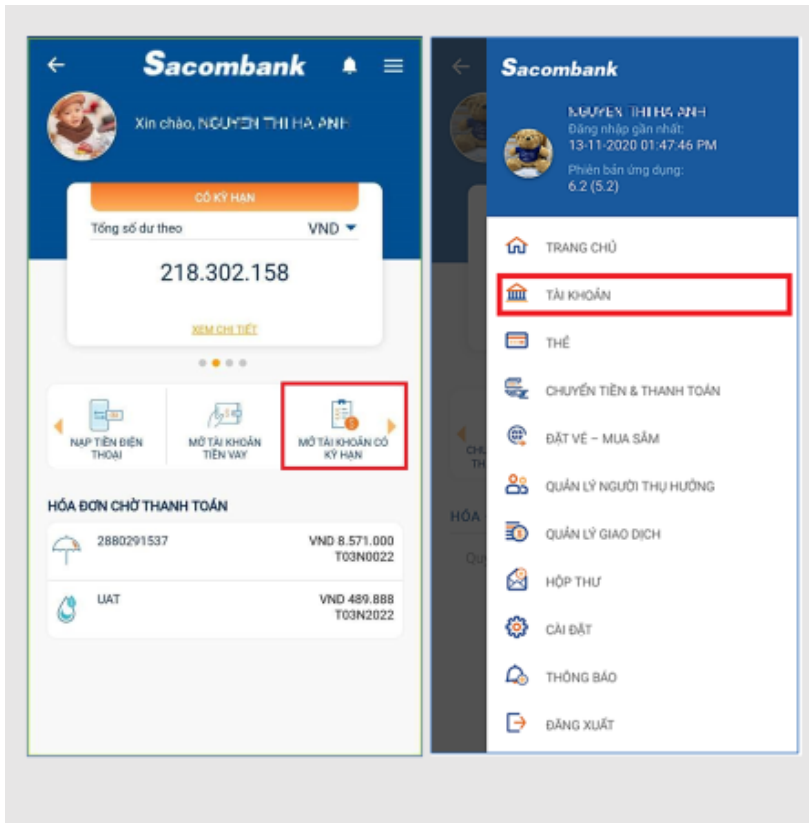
Sacombank

Xin chào, NGUYEN THI HA ANH

CÓ KỲ HẠN

Tổng số dư theo VND

218.302.158

XEM CHI TIẾT

NẠP TIỀN ĐIỆN THOẠI

MỞ TÀI KHOẢN TIỀN VAY

MỞ TÀI KHOẢN CÓ KỲ HẠN

HÓA ĐƠN CHỜ THANH TOÁN

2880291537 VND 8.571.000 T03N0022

UAT VND 489.888 T03N2022

Sacombank

NGUYEN THI HA ANH
Đăng nhập gần nhất:
13-11-2020 01:47:46 PM
Phiên bản ứng dụng:
6.2 (5.2)

TRANG CHỦ

TÀI KHOẢN

THẺ

CHUYỂN TIỀN & THANH TOÁN

ĐẶT VÉ – MUA SẮM

QUẢN LÝ NGƯỜI THỤ HƯỞNG

QUẢN LÝ GIAO DỊCH

HỘP THƯ

CÀI ĐẶT

THÔNG BÁO

ĐĂNG XUẤT